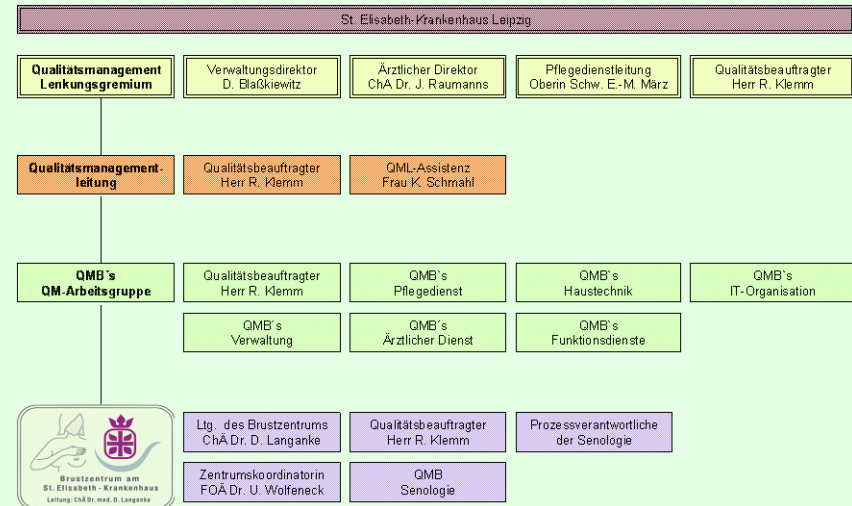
St. Elisabeth-Krankenhaus Leipzig

Qualitätsmanagement Lenkungsgremium

Verwaltungsdirektor D. Blaßkiewitz

Ärztlicher Direktor ChA Dr. J. Raumanns

Pflegedienstleitung Oberin Schw. E.-M. März

Qualitätsbeauftragter Herr R. Klemm

Qualitätsmanagementleitung

Qualitätsbeauftragter Herr R. Klemm

QML-Assistenz Frau K. Schmahl

QMB´s QM-Arbeitsgruppe

Qualitätsbeauftragter Herr R. Klemm

QMB`s Pflegedienst

QMB`s Haustechnik

QMB`s IT-Organisation

QMB´s Verwaltung

QMB´s Ärztlicher Dienst

QMB`s Funktionsdienste

Brustzentrum am St. Elisabeth - Krankenhaus
Leitung: ChÄ Dr. med. D. Langanke

Ltg. des Brustzentrums ChÄ Dr. D. Langanke

Qualitätsbeauftragter Herr R. Klemm

Prozessverantwortliche der Senologie

Zentrumskoordinatorin FOÄ Dr. U. Wolfeneck

QMB Senologie